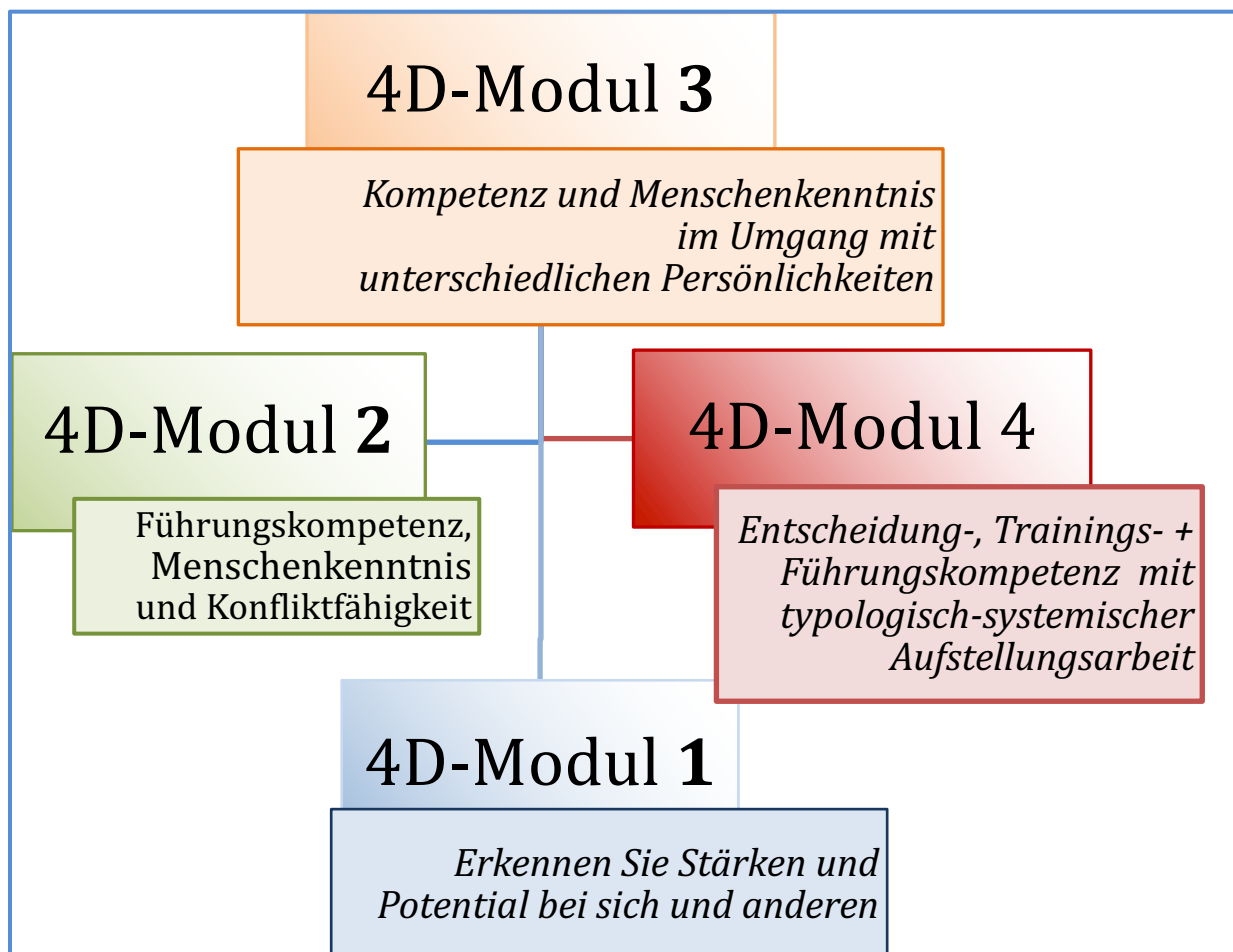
4D-Modul **3**

*Kompetenz und Menschenkenntnis im Umgang mit unterschiedlichen Persönlichkeiten*

4D-Modul **2**

Führungskompetenz, Menschenkenntnis und Konfliktfähigkeit

4D-Modul 4

*Entscheidung-, Trainings- + Führungskompetenz mit typologisch-systemischer Aufstellungsarbeit*

4D-Modul **1**

*Erkennen Sie Stärken und Potential bei sich und anderen*